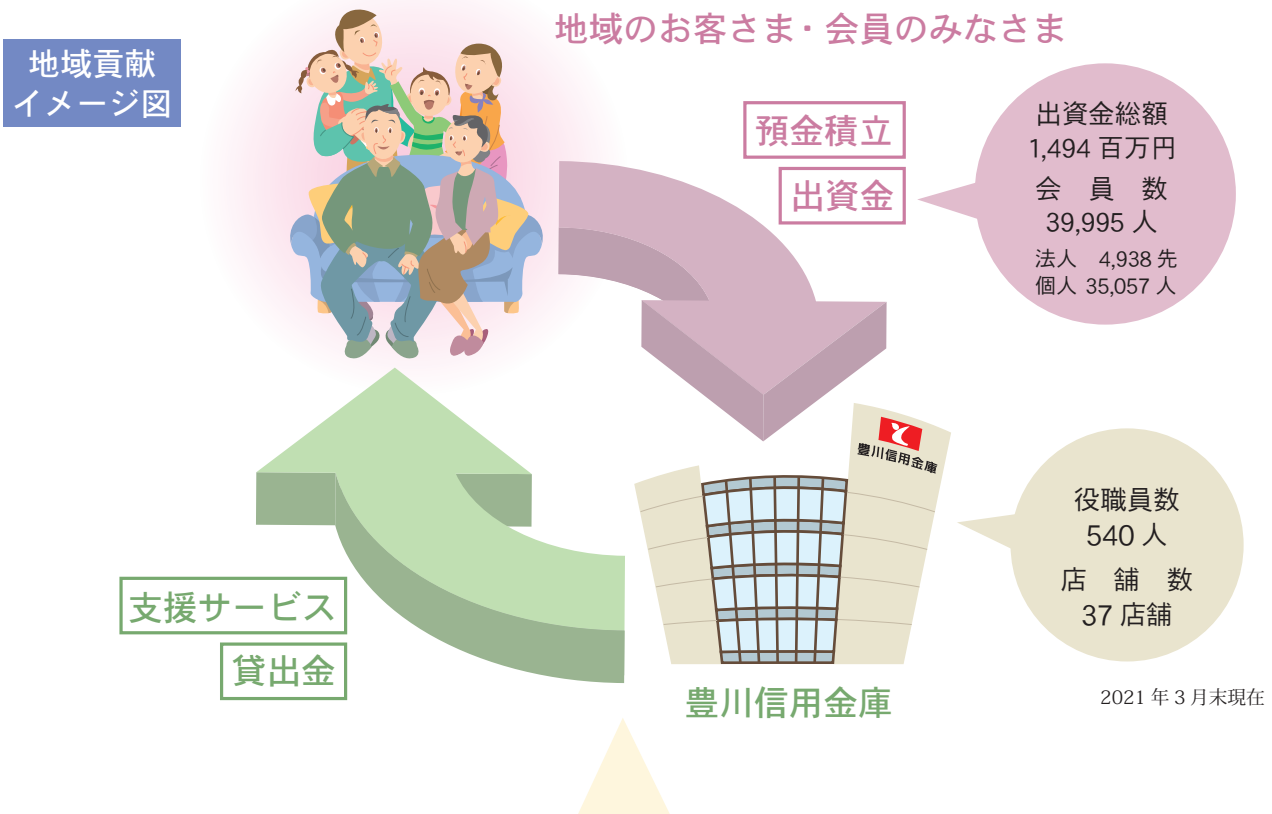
地域貢献
イメージ図

地域のお客さま・会員のみなさま

預金積立

出資金

出資金総額
1,494 百万円
会　員　数
39,995 人
法人　4,938 先
個人 35,057 人

豊川信用金庫

役職員数
540 人
店　舗　数
37 店舗

支援サービス

貸出金

豊川信用金庫

2021 年 3 月末現在